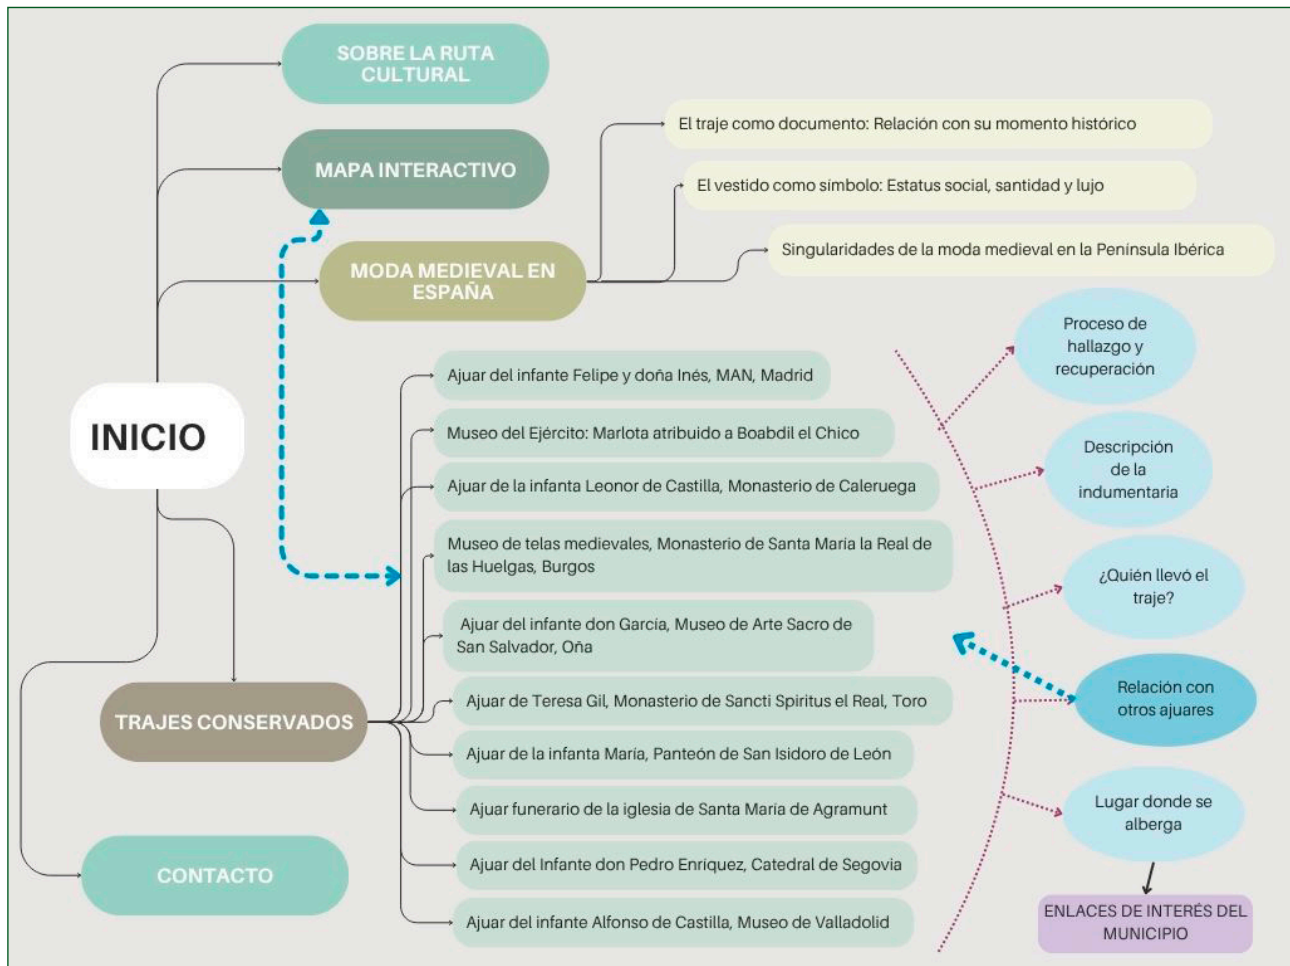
SOBRE LA RUTA CULTURAL

MAPA INTERACTIVO

El traje como documento: Relación con su momento histórico

El vestido como símbolo: Estatus social, santidad y lujo

MODA MEDIEVAL EN ESPAÑA

Singularidades de la moda medieval en la Península Ibérica

INICIO

Ajuar del infante Felipe y doña Inés, MAN, Madrid

Museo del Ejército: Marlota atribuido a Boabdil el Chico

Ajuar de la infanta Leonor de Castilla, Monasterio de Caleruega

Museo de telas medievales, Monasterio de Santa María la Real de las Huelgas, Burgos

Ajuar del infante don García, Museo de Arte Sacro de San Salvador, Oña

TRAJES CONSERVADOS

Ajuar de Teresa Gil, Monasterio de Sancti Spiritus el Real, Toro

Ajuar de la infanta María, Panteón de San Isidoro de León

Ajuar funerario de la iglesia de Santa María de Agramunt

Ajuar del Infante don Pedro Enríquez, Catedral de Segovia

Ajuar del infante Alfonso de Castilla, Museo de Valladolid

CONTACTO

Proceso de hallazgo y recuperación

Descripción de la indumentaria

¿Quién llevó el traje?

Relación con otros ajuares

Lugar donde se alberga

ENLACES DE INTERÉS DEL MUNICIPIO